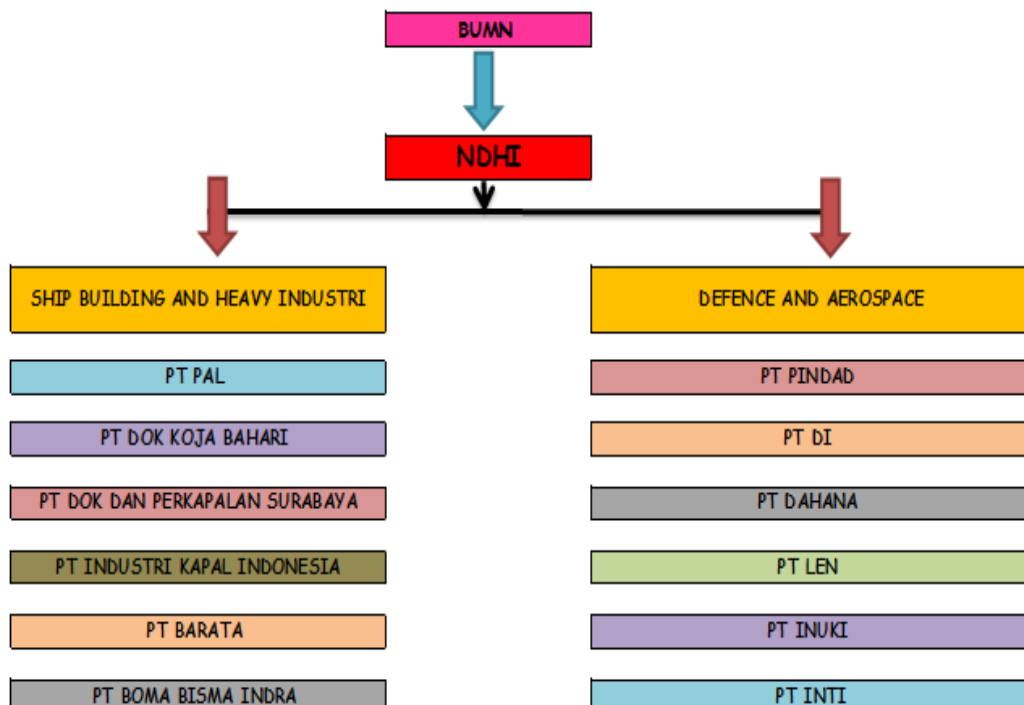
BUMN

NDHI

SHIP BUILDING AND HEAVY INDUSTRI

PT PAL

PT DOK KOJA BAHARI

PT DOK DAN PERKAPALAN SURABAYA

PT INDUSTRI KAPAL INDONESIA

PT BARATA

PT BOMA BISMA INDRA

DEFENCE AND AEROSPACE

PT PINDAD

PT DI

PT DAHANA

PT LEN

PT INUKI

PT INTI